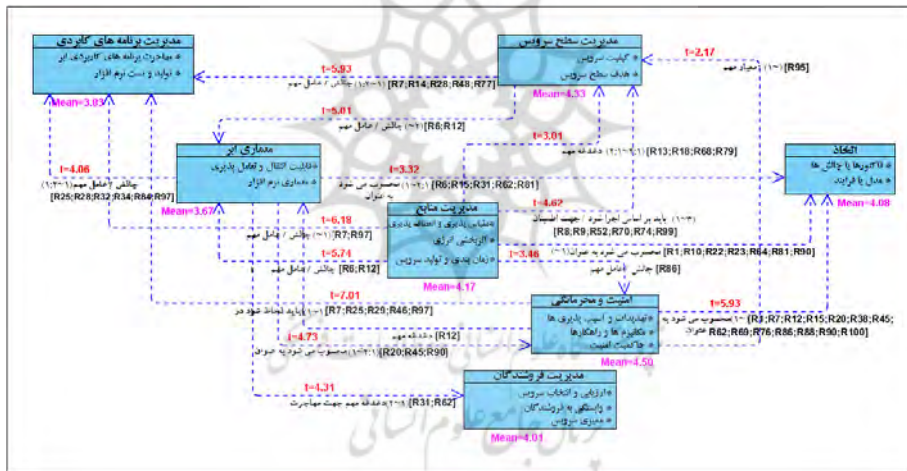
مدیریت برنامه های کاربردی
* مهاجرت برنامه های کاربردی ابر
* تولید و تست نرم افزار
Mean=3.83

مدیریت سطح سرویس
* کیفیت سرویس
* هدف سطح سرویس
Mean=4.33

t=2.17
[R95] (۱-۳) مفاد مهم

t=5.93
[R7;R14;R28;R48;R77] (۱-۲)(۱-۳) چالش / عامل مهم

t=5.01
[R6;R12] (۱-۲) چالش / عامل مهم

t=3.01
[R13;R18;R68;R79] (۱-۱)(۱-۲) دغدغه مهم

معماری ابر
* قابلیت انتقال و تعامل پذیری
* معماری نرم افزار
Mean=3.67

t=4.06
چالش / عامل مهم (۱-۳)(۱-۲)
[R25;R28;R32;R34;R84;R97]

t=3.32
[R6;R15;R31;R62;R81] (۱-۲)(۱-۱) محسوب می شود به عنوان

اتخاذ
* کاتالیزورها یا چالش ها
* مدل یا فرایند
Mean=4.08

مدیریت منابع
* مقیاس پذیری و انعطاف پذیری
* آزمایش انرژی
* زمان بندی و تولید سرویس
Mean=4.17

t=4.62
(۱-۳) باید بر اساس آن اجرا شود / جهت اتخاذ
[R8;R9;R52;R70;R74;R99]

t=6.18
[R7;R97] (۱-۳) چالش / عامل مهم

t=5.74
[R6;R12] چالش / عامل مهم

t=3.46
[R1;R10;R22;R23;R64;R81;R90] محسوب می شود به عنوان (۱-۱)

[R86] چالش / عامل مهم

t=7.01
[R7;R25;R29;R46;R97] (۱-۱) باید لحاظ شود در

امنیت و محرمانگی
* تهدیدات و آسیب پذیری ها
* مکانیزم ها و راهکارها
* چالش امنیت
Mean=4.50

t=5.93
[R3;R7;R12;R15;R20;R38;R45; R62;R69;R76;R86;R88;R90;R100] (۱-۳) محسوب می شود به عنوان

t=4.73
[R12] دغدغه مهم

[R20;R45;R90] (۱-۲)(۱-۱) محسوب می شود به عنوان

t=4.31
[R31;R62] (۱-۱) دغدغه مهم جهت مهاجرت

مدیریت فروشندگان
* ارزیابی و انتخاب سرویس
* وابستگی به فروشندگان
* ممیزی سرویس
Mean=4.01